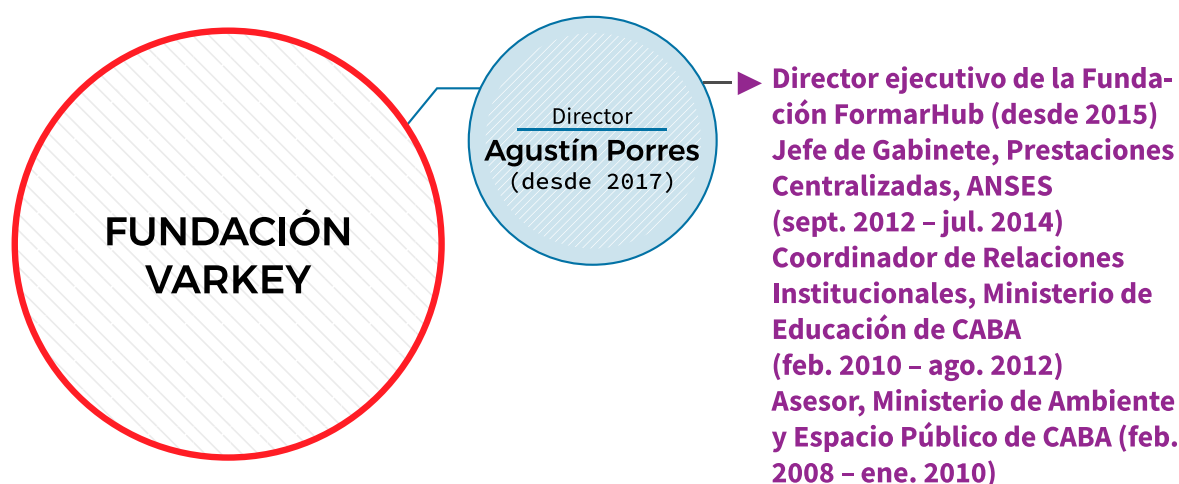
FUNDACIÓN VARKEY

Director
Agustín Porres
(desde 2017)

Director ejecutivo de la Fundación FormarHub (desde 2015)
Jefe de Gabinete, Prestaciones Centralizadas, ANSES
(sept. 2012 – jul. 2014)
Coordinador de Relaciones Institucionales, Ministerio de Educación de CABA
(feb. 2010 – ago. 2012)
Asesor, Ministerio de Ambiente y Espacio Público de CABA (feb. 2008 – ene. 2010)